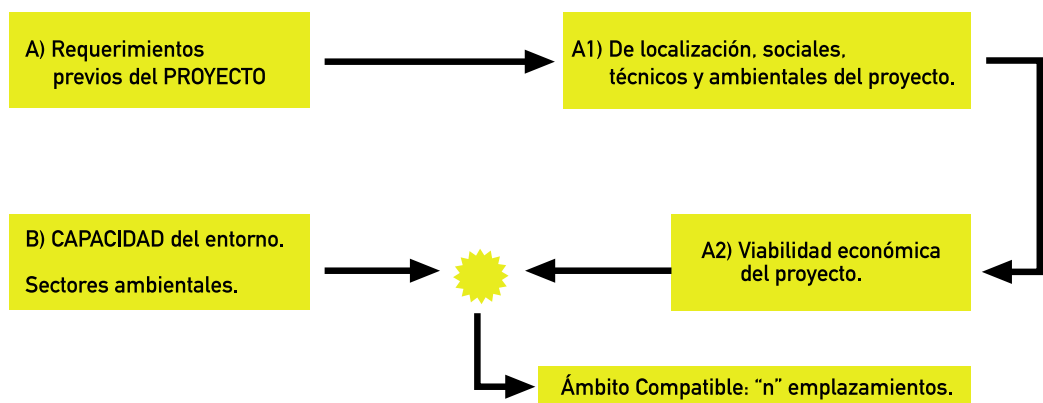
A) Requerimientos previos del PROYECTO

A1) De localización, sociales, técnicos y ambientales del proyecto.

B) CAPACIDAD del entorno.

Sectores ambientales.

A2) Viabilidad económica del proyecto.

Ámbito Compatible: “n” emplazamientos.